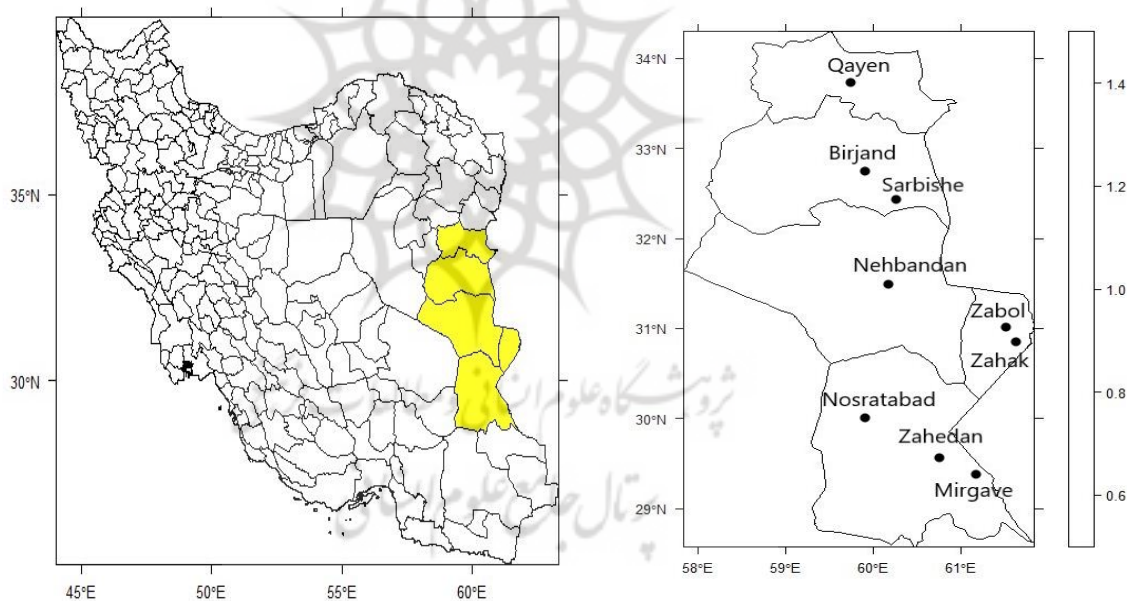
35°N
30°N
45°E
50°E
55°E
60°E

34°N
33°N
32°N
31°N
30°N
29°N
58°E
59°E
60°E
61°E

Qayen
Birjand
Sarbishe
Nehbandan
Zabol
Zahak
Nosratabad
Zahedan
Mirgave

1.4
1.2
1.0
0.8
0.6

پژوهشگاه علوم انسانی و مطالعات فرهنگی
پرتال جامع علوم انسانی